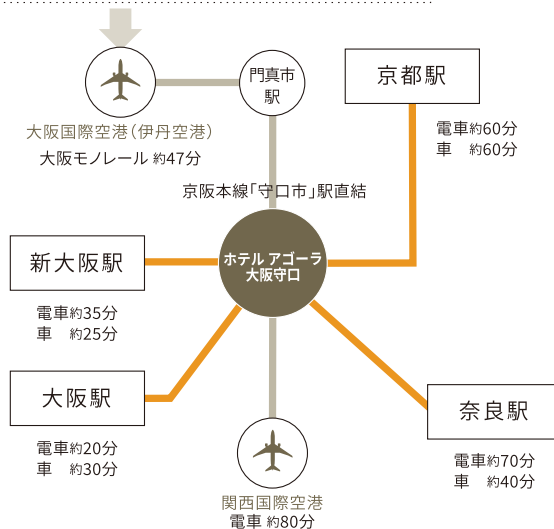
門真市駅

京都駅

大阪国際空港（伊丹空港）
大阪モノレール 約47分

電車約60分
車　約60分

京阪本線「守口市」駅直結

新大阪駅

ホテル アゴーラ大阪守口

電車約35分
車　約25分

大阪駅

奈良駅

電車約20分
車　約30分

電車約70分
車　約40分

関西国際空港
電車 約80分